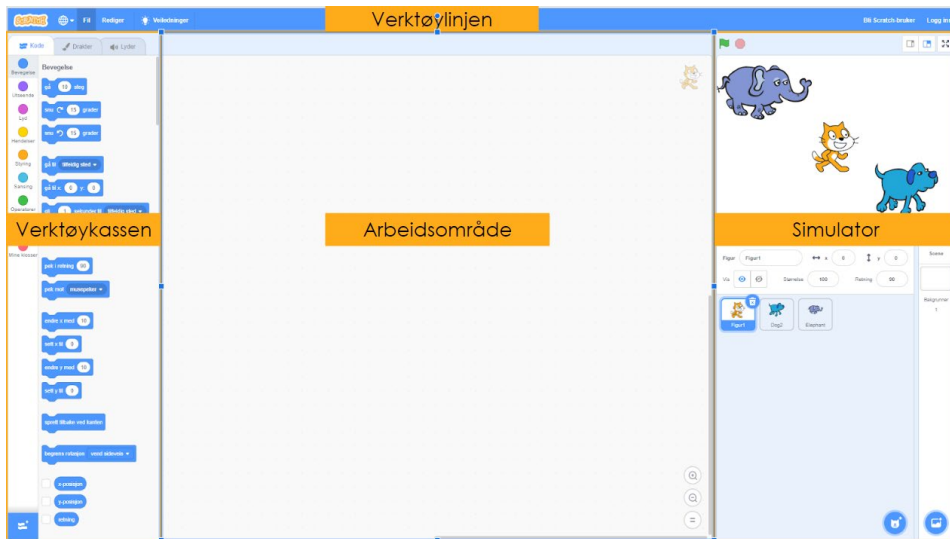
SCRATCH Fil Rediger Veiledninger
Verktøylinjen
Bli Scratch-bruker Logg inn

Kode Drakter Lyder

Bevegelse
Utseende
Lyd
Hendelser
Styring
Sansing
Operatorer
Mine klosser

Bevegelse
gå 10 steg
snu 15 grader
snu 15 grader
gå til tilfeldig sted
gå til x: 0 y: 0
gli 1 sekunder til tilfeldig sted

Verktøykassen

pek i retning 90
pek mot musepeker
endre x med 10
sett x til 0
endre y med 10
sett y til 0
sprett tilbake ved kanten
begrens rotasjon vend sideveis
x-posisjon
y-posisjon
retning

Arbeidsområde

Simulator

Figur Figur1 x 0 y 0
Vis Størrelse 100 Retning 90
Figur1 Dog2 Elephant

Scene
Bakgrunner
1